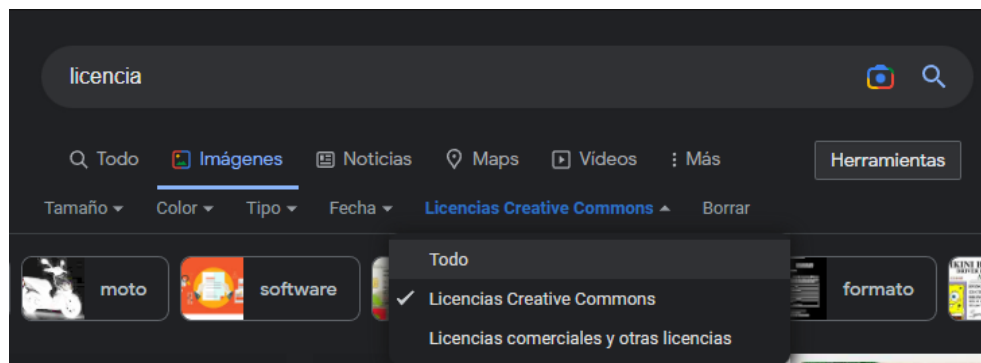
licencia

Todo Imágenes Noticias Maps Videos Más Herramientas

Tamaño Color Tipo Fecha Licencias Creative Commons Borrar

moto software formato

Todo
Licencias Creative Commons
Licencias comerciales y otras licencias